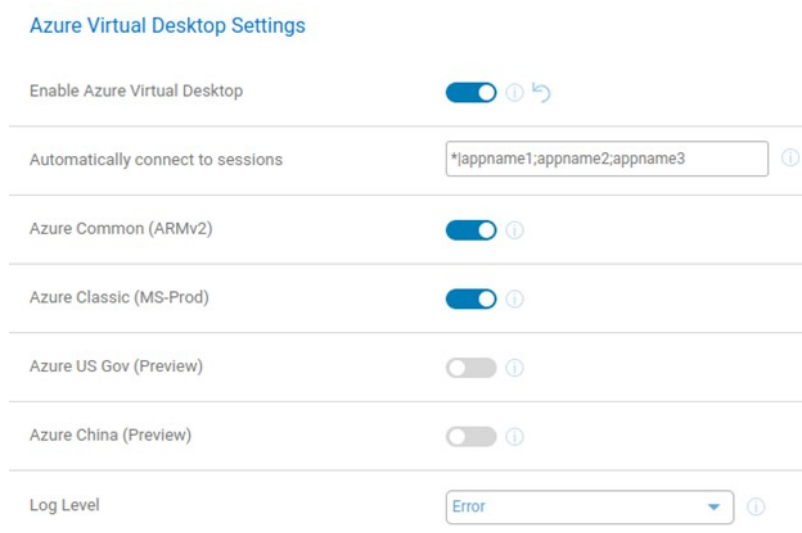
Azure Virtual Desktop Settings

Enable Azure Virtual Desktop

Automatically connect to sessions

*|appname1;appname2;appname3

Azure Common (ARMv2)

Azure Classic (MS-Prod)

Azure US Gov (Preview)

Azure China (Preview)

Log Level

Error